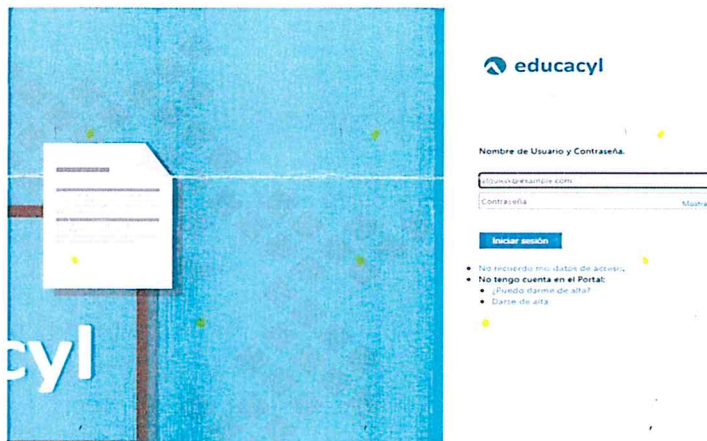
cyl

educacyl

Nombre de Usuario y Contraseña.

usuario@example.com

Contraseña

Mostra

Iniciar sesión

• No recuerdo mis datos de acceso.
• No tengo cuenta en el Portal:
  • ¿Puedo darme de alta?
  • Darse de alta